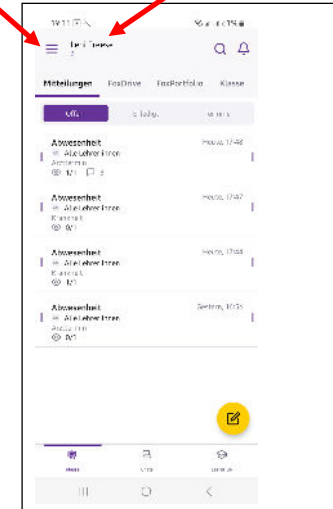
19:11 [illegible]
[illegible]
Mitteilungen FoxDrive FoxPortfolio Klasse
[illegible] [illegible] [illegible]
Abwesenheit Heute, 17:48
Alle Lehrer:innen
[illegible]
1/1 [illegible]
Abwesenheit Heute, 17:47
Alle Lehrer:innen
Krankheit
0/1
Abwesenheit Heute, 17:44
Alle Lehrer:innen
Krankheit
1/1
Abwesenheit Gestern, 10:35
Alle Lehrer:innen
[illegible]
0/1
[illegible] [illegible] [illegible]